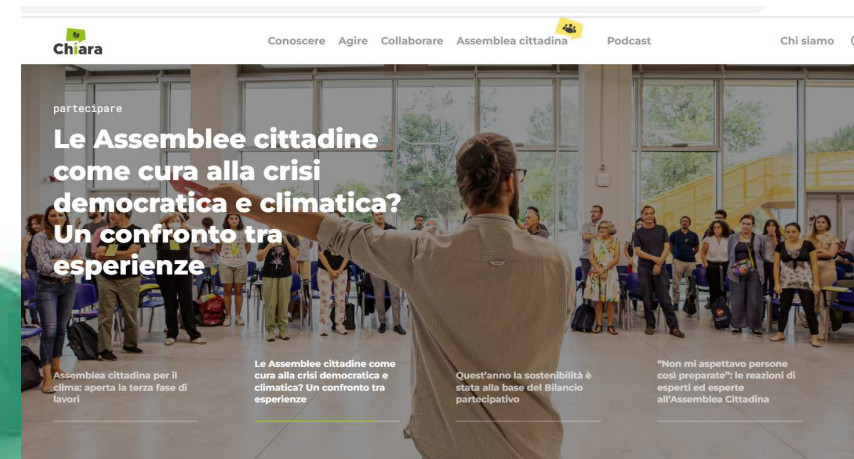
Chiara

Conoscere Agire Collaborare Assemblea cittadina Podcast Chi siamo

partecipare

Le Assemblee cittadine come cura alla crisi democratica e climatica? Un confronto tra esperienze

Assemblea cittadina per il clima: aperta la terza fase di lavori

Le Assemblee cittadine come cura alla crisi democratica e climatica? Un confronto tra esperienze

Quest'anno la sostenibilità è stata alla base del Bilancio partecipativo

"Non mi aspettavo persone così preparate": le reazioni di esperti ed esperte all'Assemblea Cittadina